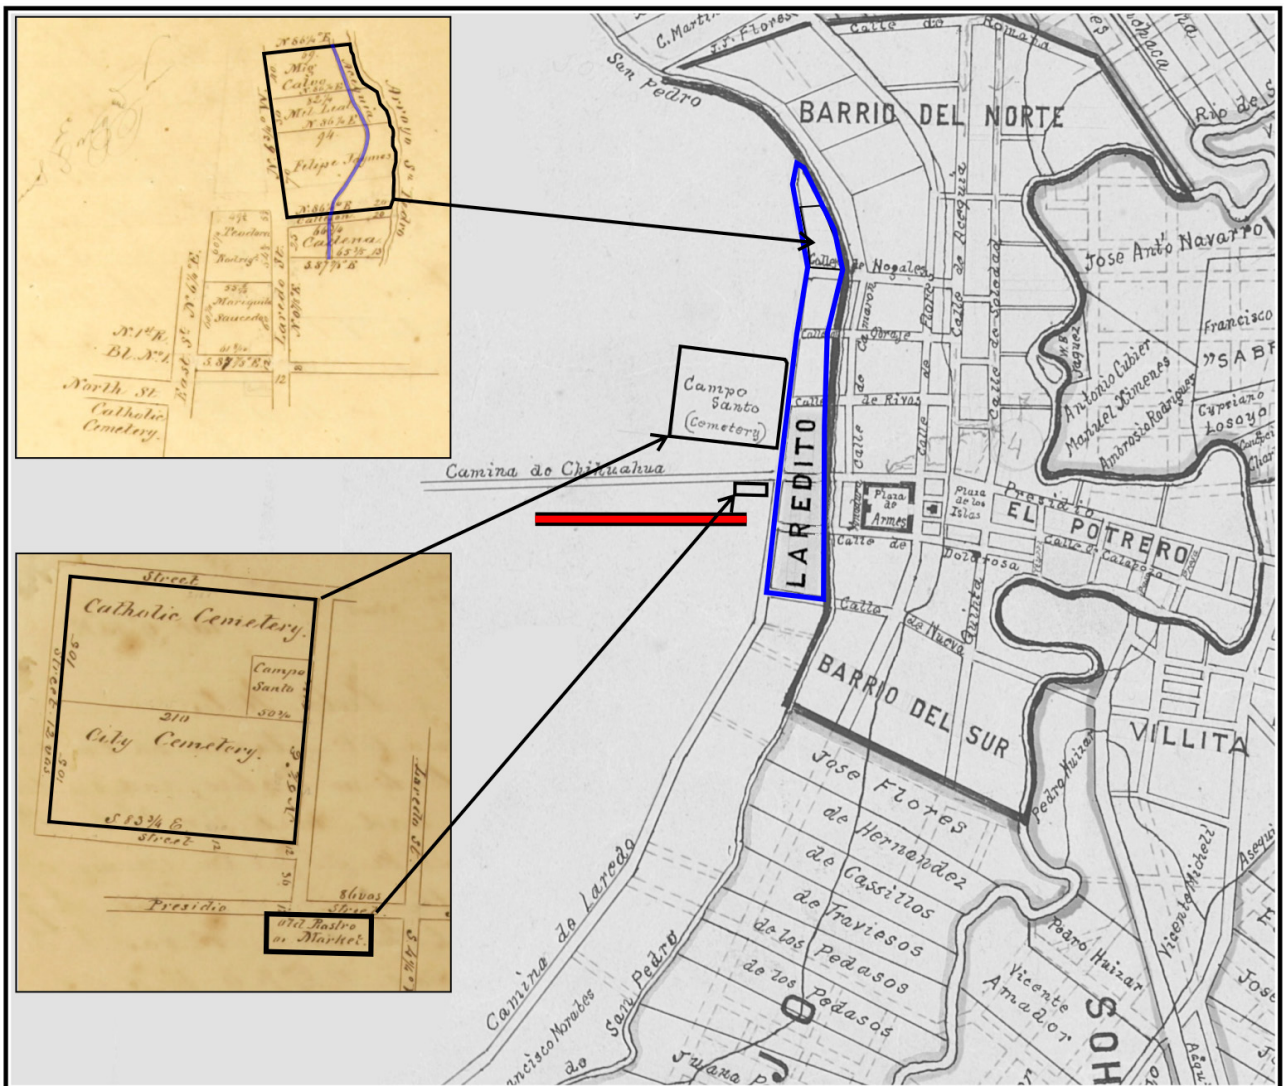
N 86½ E.
Mig. Calvo
Mig. Leal
N 86¾ E.
94
Felipe Jaymes
N 86½ E.
Caltena
S 87½ E
Arroyo S.n Pedro
Trevino
Rodriguez
Mariquita Saucedo
East St. N 6¾ E.
Laredo St.
N.o 1 R. Bl. N.o 1
North St.
Catholic Cemetery.
12

Street
Catholic Cemetery.
Campo Santo
210
City Cemetery.
S 83¾ E.
street
Presidio
Street
86 vos
Old Rastro or Market
Laredo St.
106
105

C. Martin
J. J. Flores
Calle de Romana
San Pedro
BARRIO DEL NORTE
Rio de S
Jose Ant.o Navarro
Calle de Nogales
Calle de Acequia
Calle de Soledad
Calle de Flores
Calle de Obrage
Calle de Rivas
Calle de Camaron
Campo Santo (Cemetery)
Camina de Chihuahua
LAREDITO
Plaza de Armas
Plaza de las Islas
Presidio
EL POTRERO
Calle de Dolorosa
Calle de Calaboza
Calle de Nueva
Quinta
Francisco
"SABI
Antonio Cubier
Manuel Ximenes
Ambrosio Rodriguez
Cypriano Losoya
Vaquez
BARRIO DEL SUR
VILLITA
Jose Flores
de Hernandez
de Cassillos
de Traviesos
de los Pedasos
de los Pedasos
Pedro Huizar
Pedro Huizar
Vicente Michelli
Vicente Amador
Camina de Laredo
de San Pedro
Francisco Morales
Juana P
Jose
Acequia